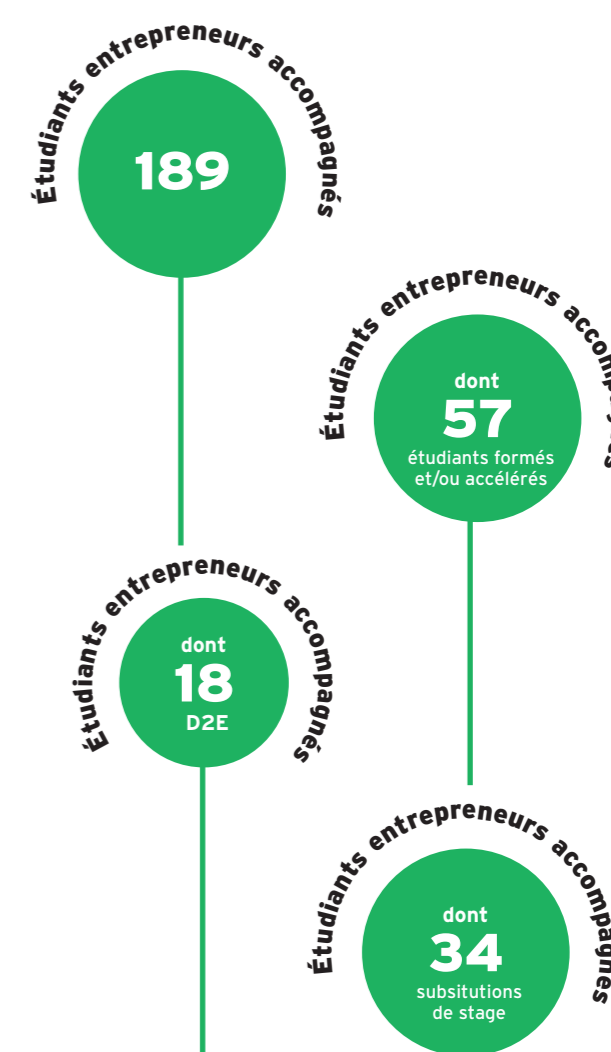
Étudiants entrepreneurs accompagnés

189

Étudiants entrepreneurs accomp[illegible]

dont
57
étudiants formés et/ou accélérés

Étudiants entrepreneurs accompagnés

dont
18
D2E

Étudiants entrepreneurs accompagnés

dont
34
subsitutions de stage